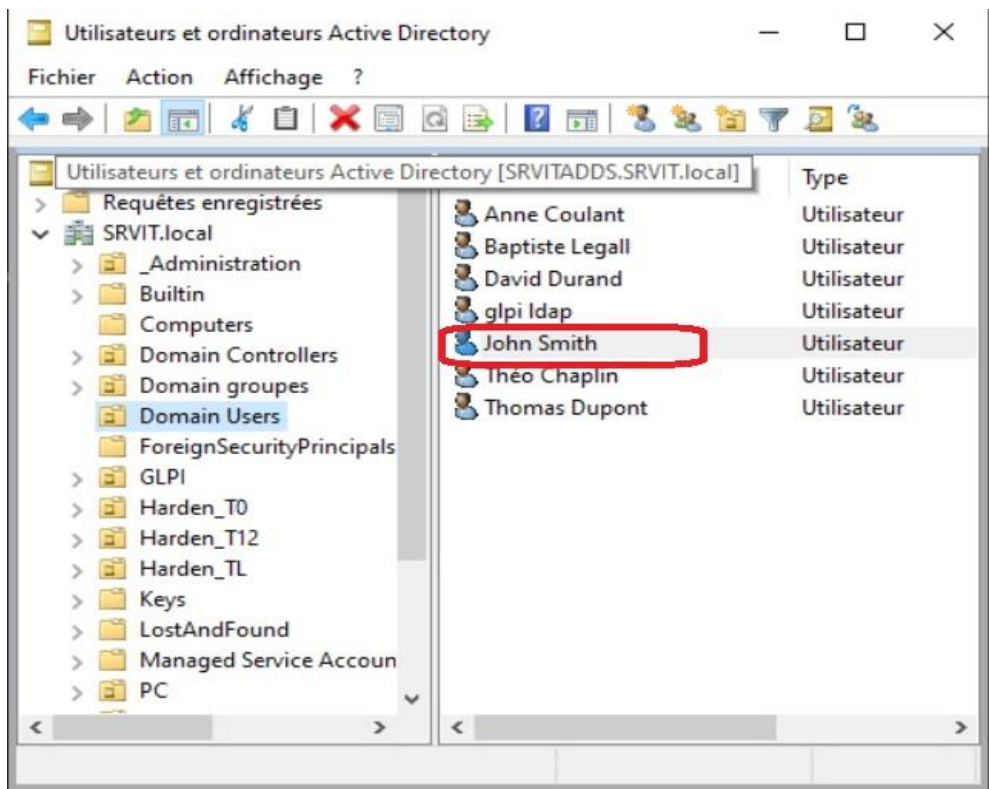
Utilisateurs et ordinateurs Active Directory

Fichier Action Affichage ?

Utilisateurs et ordinateurs Active Directory [SRVITADDS.SRVIT.local]

Requêtes enregistrées
SRVIT.local
_Administration
Builtin
Computers
Domain Controllers
Domain groupes
Domain Users
ForeignSecurityPrincipals
GLPI
Harden_T0
Harden_T12
Harden_TL
Keys
LostAndFound
Managed Service Accoun
PC

| | Type |
|---|---|
| Anne Coulant | Utilisateur |
| Baptiste Legall | Utilisateur |
| David Durand | Utilisateur |
| glpi ldap | Utilisateur |
| John Smith | Utilisateur |
| Théo Chaplin | Utilisateur |
| Thomas Dupont | Utilisateur |